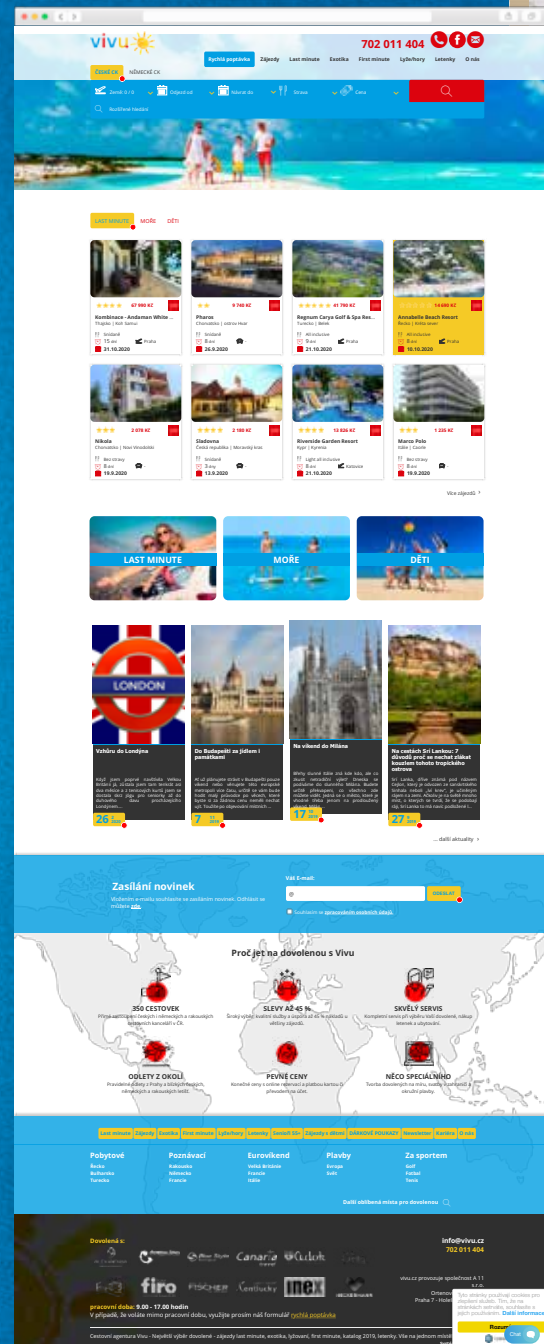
vivu

702 011 404

Rychlá poptávka Zájezdy Last minute Exotika First minute Lyže/hory Letenky O nás

ČESKÉ CK NĚMECKÉ CK

Země: 0 / 0 Odjezd od Návrat do Strava Cena

Rozšířené hledání

LAST MINUTE MOŘE DĚTI

Kombinace - Andaman White ... 67 990 Kč
Thajsko | Koh Samui
Snídaně
15 dní Praha
31.10.2020

Pharos 9 740 Kč
Chorvatsko | ostrov Hvar
Snídaně
8 dní
26.9.2020

Regnum Carya Golf & Spa Res... 41 790 Kč
Turecko | Belek
All inclusive
8 dní Praha
21.10.2020

Annabelle Beach Resort 14 690 Kč
Řecko | Kréta sever
All inclusive
8 dní Praha
10.10.2020

Nikola 2 070 Kč
Chorvatsko | Novi Vinodolski
Bez stravy
8 dní
19.9.2020

Sladovna 2 180 Kč
Česká republika | Moravský kras
Snídaně
3 dny
13.9.2020

Riverside Garden Resort 13 826 Kč
Kypr | Ayia Napa
Light all inclusive
8 dní Katowice
21.10.2020

Marco Polo 1 225 Kč
Itálie | Caorle
Bez stravy
8 dní
19.9.2020

Více zájezdů

LAST MINUTE MOŘE DĚTI

LONDON

Výhru do Londýna

Když jsem poprvé navštívila Velkou Británii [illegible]

26

Do Budapešti za jídlem i památkami

Až už plánujete dicket v Budapešti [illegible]

7

Na víkend do Milána

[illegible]

17

Na cestách Srí Lankou: 7 důvodů proč se nechat získat kouzlem tohoto tropického ostrova

Srí Lanka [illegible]

27

... další aktuality

Zasílání novinek

Vložením e-mailu souhlasíte se zasíláním novinek. Odhlásit se můžete zde.

Váš E-mail:

@

ODESLAT

Souhlasím se zpracováním osobních údajů.

Proč jet na dovolenou s Vivu

350 CESTOVEK
Přímá spolupráce s českými i německými a rakouskými cestovními kancelářemi v ČR.

SLEVY AŽ 45 %
Široký výběr, kvalitní služby a zajištění až 45 % nákladů u většiny zájezdů.

SKVĚLÝ SERVIS
Kompletní servis při výběru vaší dovolené, nákup letenek a ubytování.

ODLETY Z OKOLÍ
Pravidelné odlety z Prahy a blízkých letišť, německých a rakouských letišť.

PEVNÉ CENY
Konečné ceny s online rezervací a platbou kartou či převodem na účet.

NĚCO SPECIÁLNÍHO
Tvorba dovolených na míru, nabídky zájezdů a okružní plavby.

Last minute Zájezdy Exotika First minute Lyže/hory Letenky Senioři 55+ Zájezdy s dětmi DÁRKOVÉ POUKAZY Newsletter Kontakty O nás

Pobytové
Řecko
Bulharsko
Turecko

Poznávací
Rakousko
Německo
Francie

Eurovíkend
Velká Británie
Francie
Itálie

Plavby
Evropa
Svět

Za sportem
Golf
Fotbal
Tenis

Další oblíbená místa pro dovolenou

Dovolená s:

firo FISCHER Canaria Čedok mex

info@vivu.cz
702 011 404

vivu.cz provozuje společnost A 11 s.r.o.
Ortenovo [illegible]
Praha 7 - Holešovice

pracovní doba: 9.00 - 17.00 hodin
V případě, že voláte mimo pracovní dobu, využijte prosím náš formulář rychlá poptávka

Cestovní agentura Vivu - Největší výběr dovolené - zájezdy last minute, exotika, lyžování, first minute, katalog 2019, letenky. Vše na jednom místě.

Tyto stránky používají cookies pro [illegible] Další informace

Rozumím

Chat